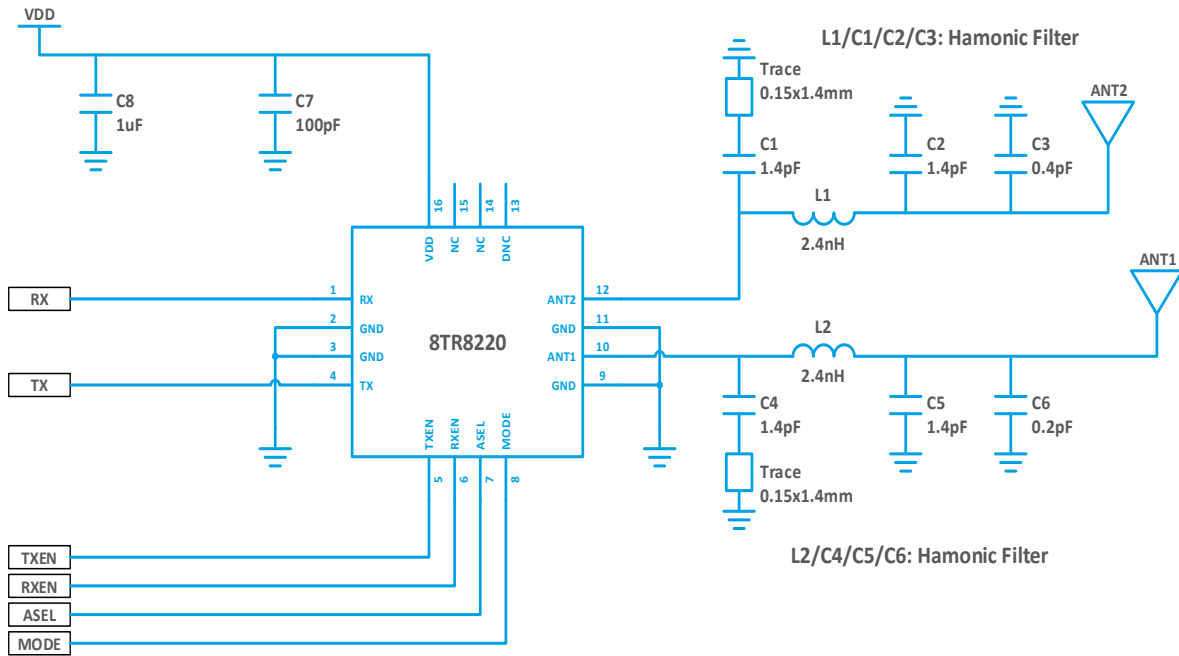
VDD

C8
1uF

C7
100pF

L1/C1/C2/C3: Hamonic Filter

Trace
0.15x1.4mm

C1
1.4pF

C2
1.4pF

C3
0.4pF

ANT2

L1
2.4nH

16 15 14 13
VDD NC NC DNC

RX 1 RX
2 GND
3 GND
TX 4 TX

8TR8220

ANT2 12
GND 11
ANT1 10
GND 9

ANT1

L2
2.4nH

C4
1.4pF

C5
1.4pF

C6
0.2pF

Trace
0.15x1.4mm

TXEN RXEN ASEL MODE
5 6 7 8

L2/C4/C5/C6: Hamonic Filter

TXEN
RXEN
ASEL
MODE